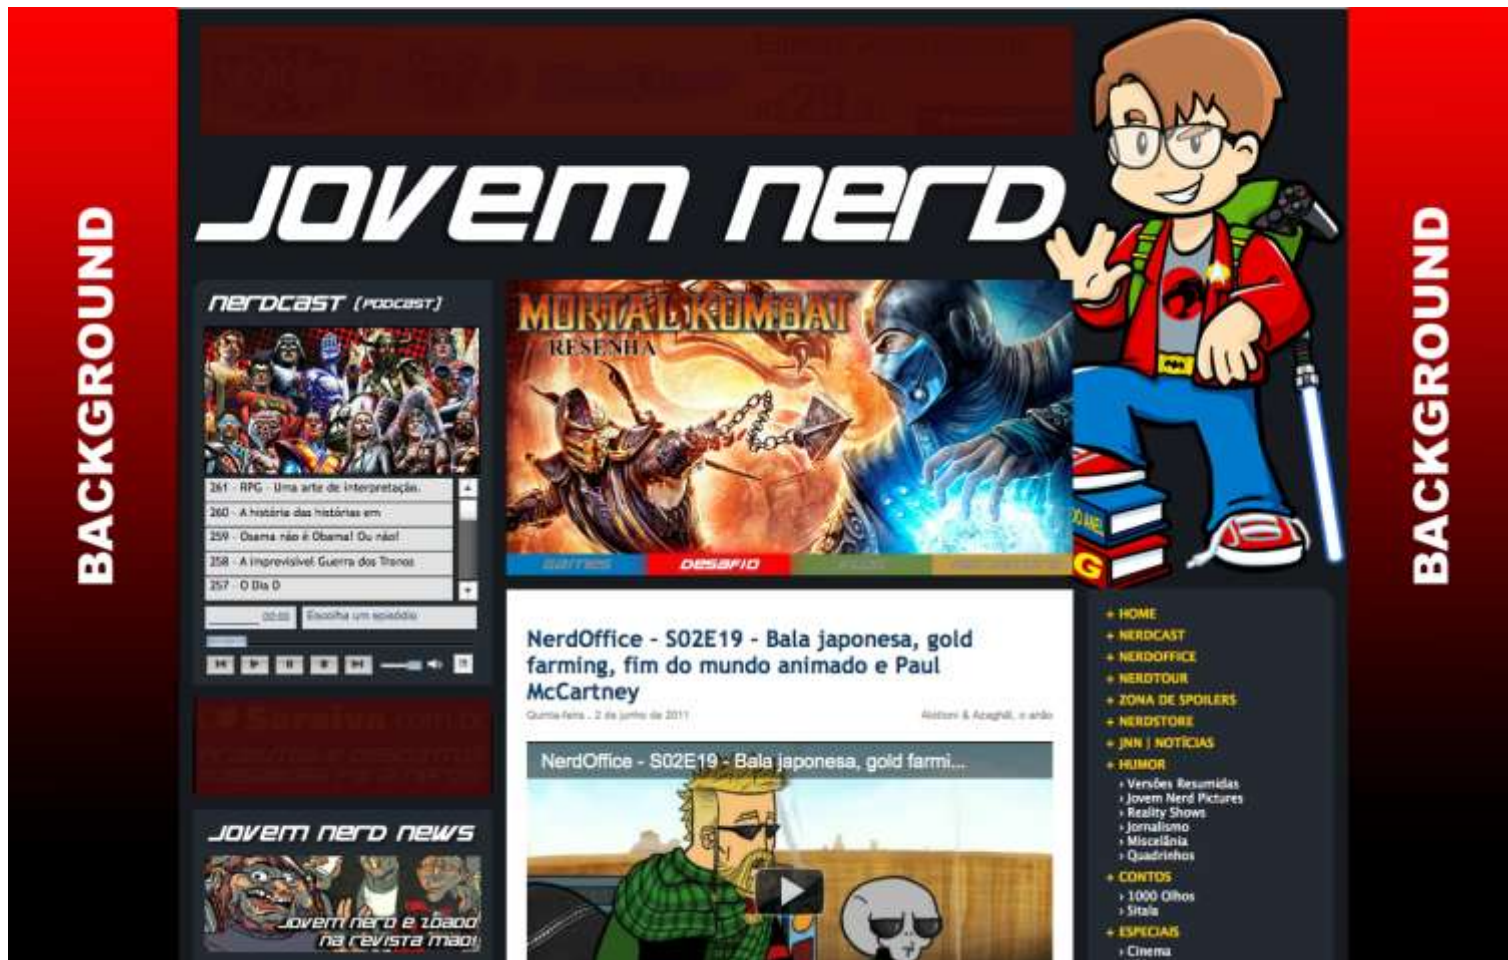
BACKGROUND

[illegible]

JOVEM NERD

NERDCAST [PODCAST]

261 - RPG - Uma arte de interpretação.
260 - A história das histórias em
259 - Osama não é Obama! Ou não!
258 - A imprevisível Guerra dos Tronos
257 - O Dia D

00:00 Escolha um episódio

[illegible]

JOVEM NERD NEWS

Jovem Nerd e Zoado na revista Mad!

MORTAL KOMBAT
RESENHA

GAMES DESAFIO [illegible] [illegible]

NerdOffice - S02E19 - Bala japonesa, gold farming, fim do mundo animado e Paul McCartney

Quinta-feira, 2 de junho de 2011

Alottoni & Azaghâl, o anão

NerdOffice - S02E19 - Bala japonesa, gold farmi...

+ HOME
+ NERDCAST
+ NERDOFFICE
+ NERDTOUR
+ ZONA DE SPOILERS
+ NERDSTORE
+ JNN | NOTÍCIAS
+ HUMOR
› Versões Resumidas
› Jovem Nerd Pictures
› Reality Shows
› Jornalismo
› Miscelânia
› Quadrinhos
+ CONTOS
› 1000 Olhos
› Sitala
+ ESPECIAIS
› Cinema

BACKGROUND